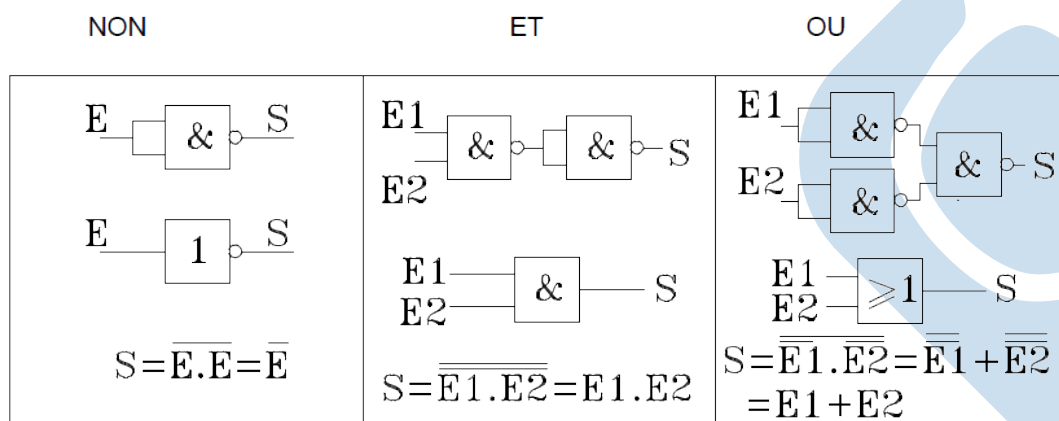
| NON | ET | OU |
|---|---|---|
| E & S<br>E 1 S<br>$S=\overline{E.E}=\overline{E}$ | E1 & & S<br>E2<br>E1 & S<br>E2<br>$S=\overline{\overline{E1.E2}}=E1.E2$ | E1 & & S<br>E2 &<br>E1 $\geqslant 1$ S<br>E2<br>$S=\overline{\overline{E1}.\overline{E2}}=\overline{\overline{E1}}+\overline{\overline{E2}}$<br>$=E1+E2$ |